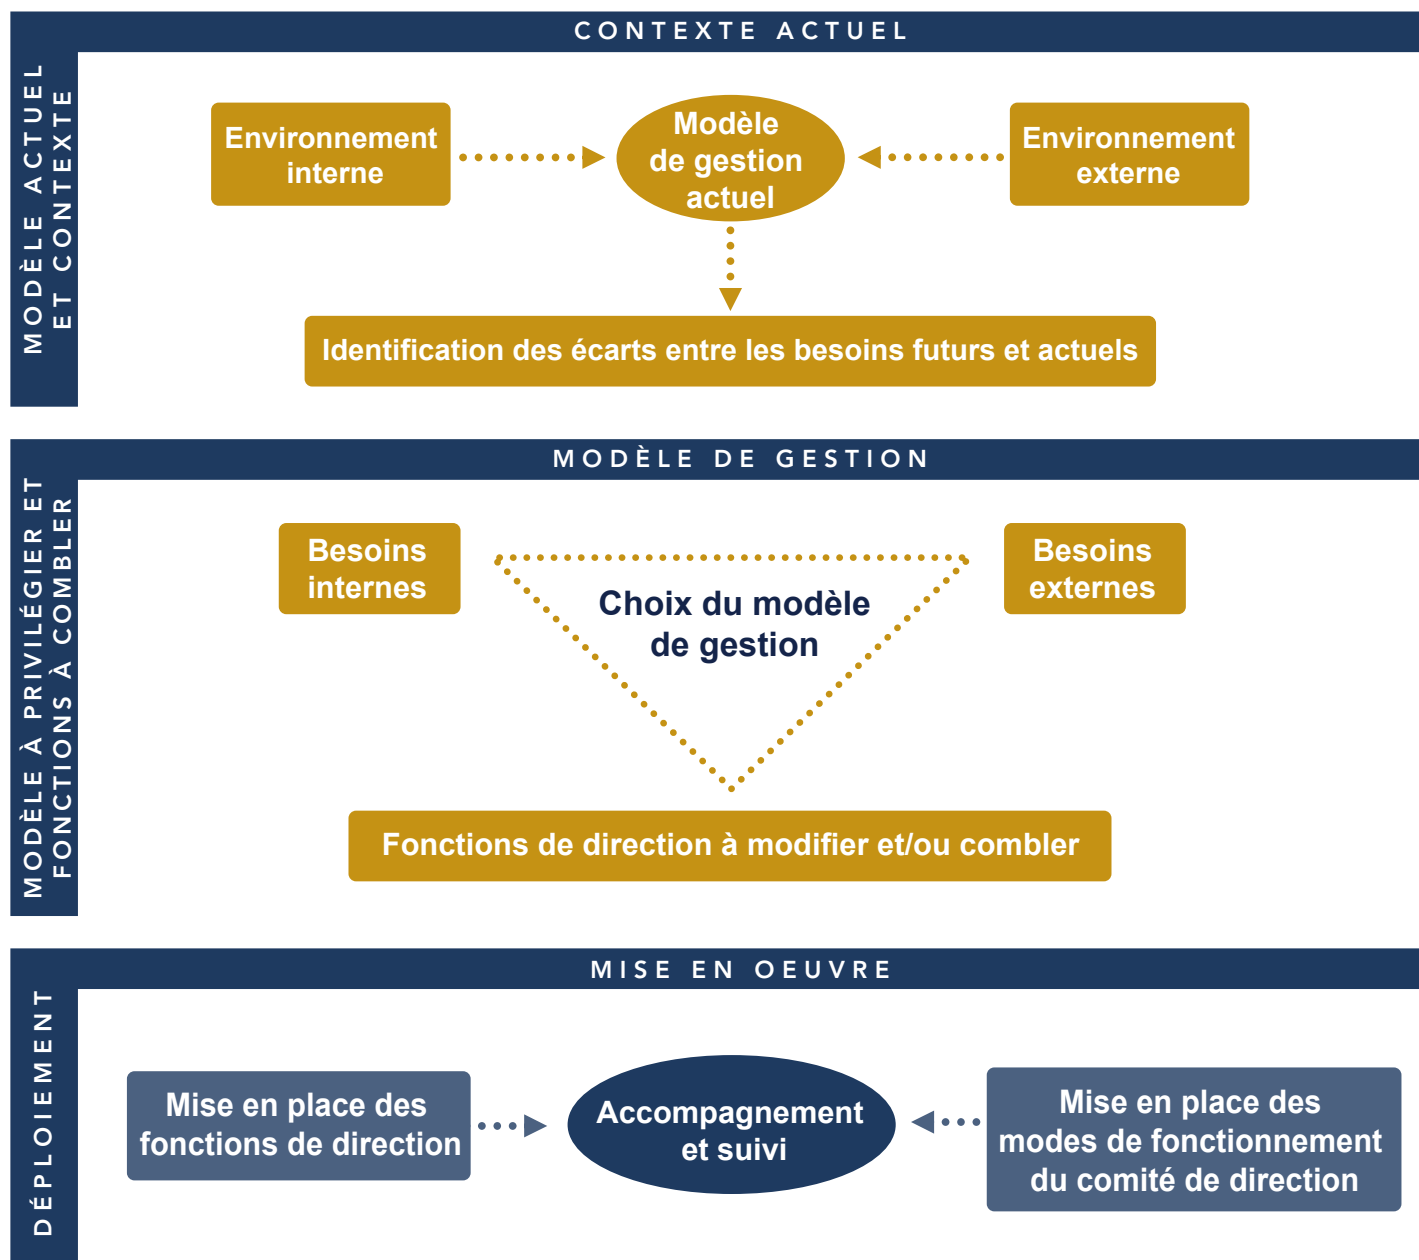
CONTEXTE ACTUEL

MODÈLE ACTUEL ET CONTEXTE

Environnement interne

Modèle de gestion actuel

Environnement externe

Identification des écarts entre les besoins futurs et actuels

MODÈLE DE GESTION

MODÈLE À PRIVILÉGIER ET FONCTIONS À COMBLER

Besoins internes

Choix du modèle de gestion

Besoins externes

Fonctions de direction à modifier et/ou combler

MISE EN OEUVRE

DÉPLOIEMENT

Mise en place des fonctions de direction

Accompagnement et suivi

Mise en place des modes de fonctionnement du comité de direction